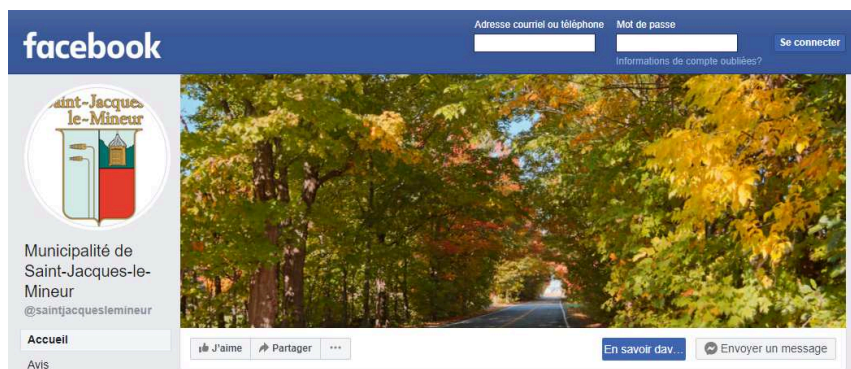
facebook

Adresse courriel ou téléphone

Mot de passe

Se connecter

Informations de compte oubliées?

Saint-Jacques-le-Mineur

Municipalité de Saint-Jacques-le-Mineur

@saintjacqueslemineur

Accueil

Avis

J'aime

Partager

···

En savoir dav...

Envoyer un message